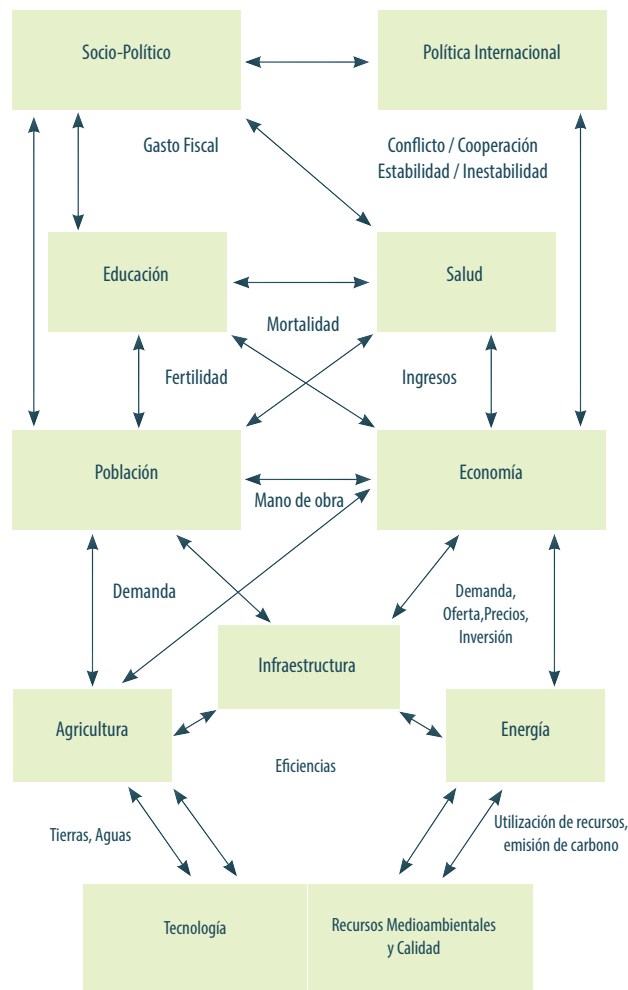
Socio-Político

Política Internacional

Gasto Fiscal

Conflicto / Cooperación
Estabilidad / Inestabilidad

Educación

Salud

Mortalidad

Fertilidad

Ingresos

Población

Economía

Mano de obra

Demanda

Demanda,
Oferta,Precios,
Inversión

Infraestructura

Agricultura

Energía

Eficiencias

Tierras, Aguas

Utilización de recursos,
emisión de carbono

Tecnología

Recursos Medioambientales
y Calidad